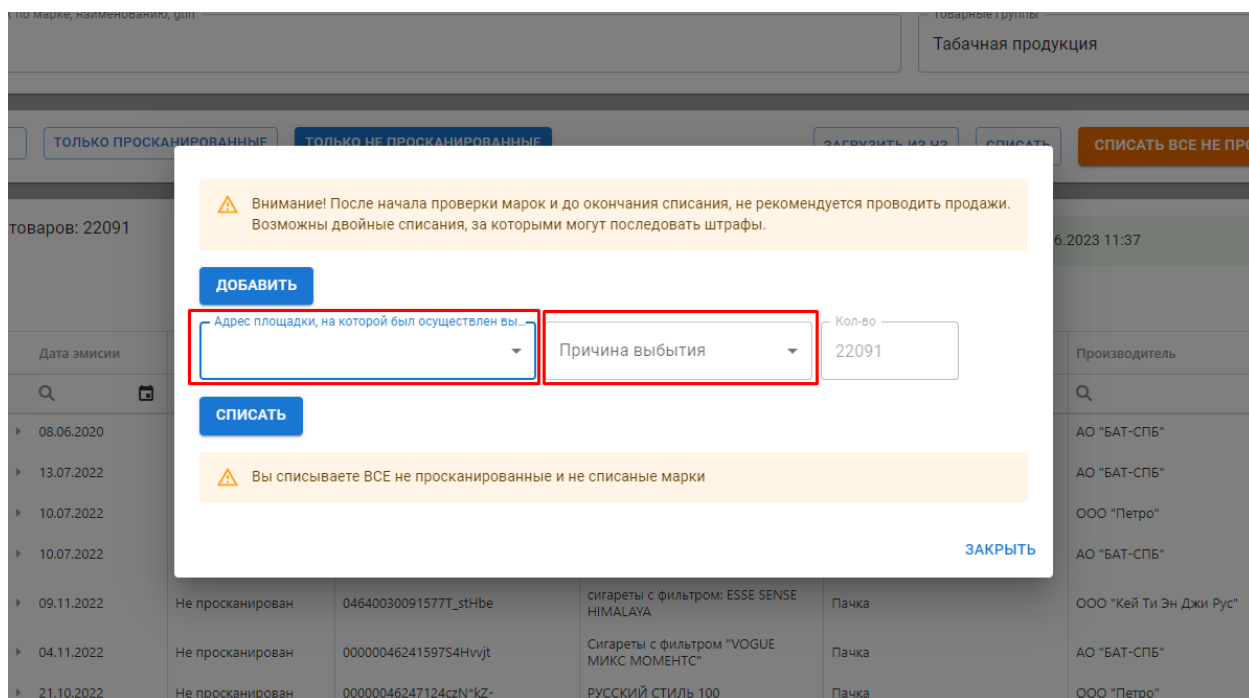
по марке, наименованию, gtin

Товарные группы
Табачная продукция

ТОЛЬКО ПРОСКАНИРОВАННЫЕ
ТОЛЬКО НЕ ПРОСКАНИРОВАННЫЕ
ЗАГРУЗИТЬ ИЗ НЗ
СПИСАТЬ
СПИСАТЬ ВСЕ НЕ ПР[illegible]

товаров: 22091

6.2023 11:37

Внимание! После начала проверки марок и до окончания списания, не рекомендуется проводить продажи. Возможны двойные списания, за которыми могут последовать штрафы.

ДОБАВИТЬ

Адрес площадки, на которой был осуществлен вы...
Причина выбытия
Кол-во
22091

СПИСАТЬ

Вы списываете ВСЕ не просканированные и не списаные марки

ЗАКРЫТЬ

| Дата эмиссии | | | | | Производитель |
|---|---|---|---|---|---|
| 08.06.2020 | | | | | АО "БАТ-СПБ" |
| 13.07.2022 | | | | | АО "БАТ-СПБ" |
| 10.07.2022 | | | | | ООО "Петро" |
| 10.07.2022 | | | | | АО "БАТ-СПБ" |
| 09.11.2022 | Не просканирован | 04640030091577T_stHbe | сигареты с фильтром: ESSE SENSE HIMALAYA | Пачка | ООО "Кей Ти Эн Джи Рус" |
| 04.11.2022 | Не просканирован | 00000046241597S4Hvvjt | Сигареты с фильтром "VOGUE МИКС МОМЕНТС" | Пачка | АО "БАТ-СПБ" |
| 21.10.2022 | Не просканирован | 00000046247124czN*kZ- | РУССКИЙ СТИЛЬ 100 | Пачка | ООО "Петро" |